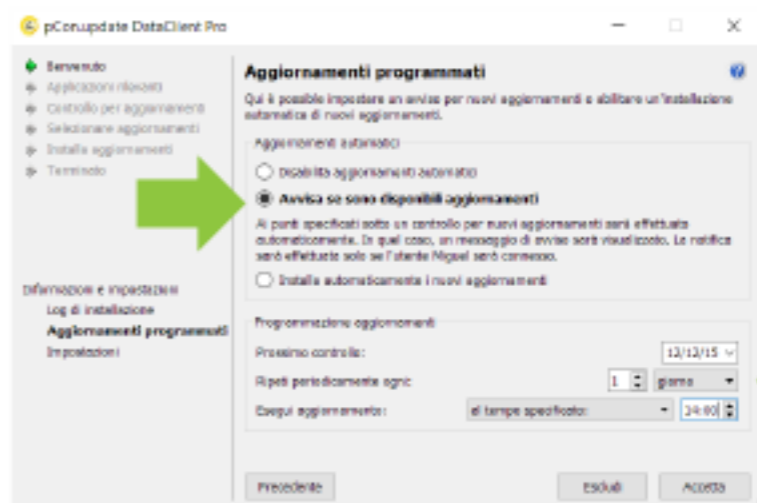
pCon.update DataClient Pro

Benvenuto
Applicazioni rilevate
Controllo per aggiornamento
Selezionare aggiornamenti
Installa aggiornamenti
Terminato

Informazioni e impostazioni
Log di installazione
Aggiornamenti programmati
Impostazioni

Aggiornamenti programmati

Qui è possibile impostare un avviso per nuovi aggiornamenti e abilitare un'installazione automatica di nuovi aggiornamenti.

Aggiornamenti automatici

Disabilita aggiornamenti automatici

Avvisa se sono disponibili aggiornamenti

Ai punti specificati sotto un controllo per nuovi aggiornamenti sarà effettuato automaticamente. In quel caso, un messaggio di avviso sarà visualizzato. La notifica sarà effettuata solo se l'utente Miguel sarà connesso.

Installa automaticamente i nuovi aggiornamenti

Programmazione aggiornamenti

Prossimo controllo: 13/12/15

Ripeti periodicamente ogni: 1 giorno

Esegui aggiornamento: al tempo specificato: 14:00

Precedente
Escludi
Accetta